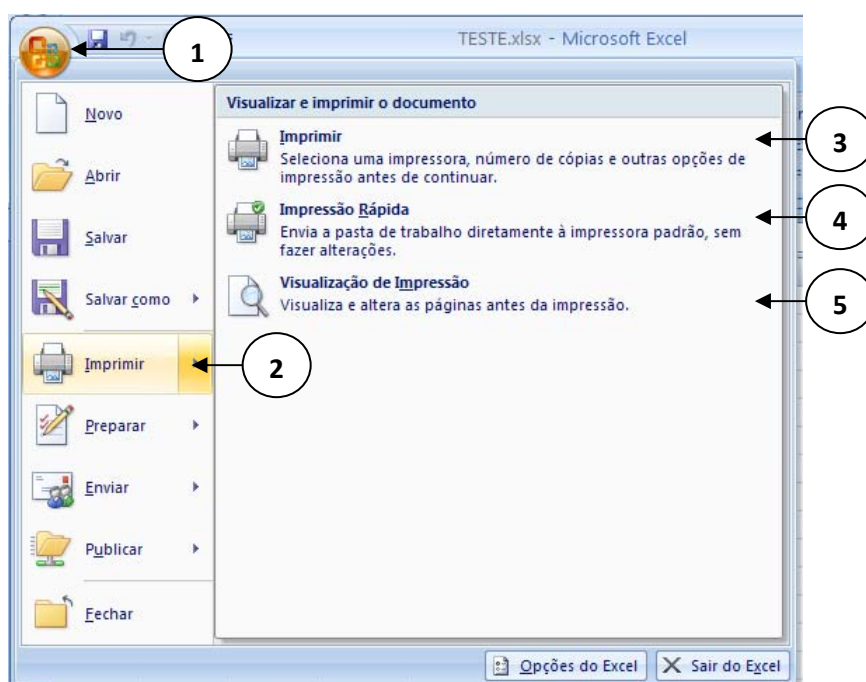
1

TESTE.xlsx - Microsoft Excel

Novo

Abrir

Salvar

Salvar como

Imprimir

2

Preparar

Enviar

Publicar

Fechar

Visualizar e imprimir o documento

Imprimir
Seleciona uma impressora, número de cópias e outras opções de impressão antes de continuar.

3

Impressão Rápida
Envia a pasta de trabalho diretamente à impressora padrão, sem fazer alterações.

4

Visualização de Impressão
Visualiza e altera as páginas antes da impressão.

5

Opções do Excel

Sair do Excel